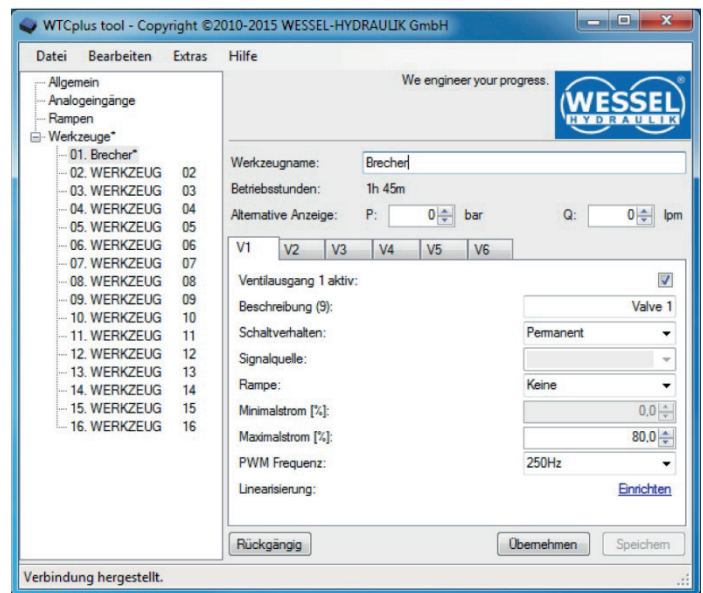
WTCplus tool - Copyright ©2010-2015 WESSEL-HYDRAULIK GmbH

Datei Bearbeiten Extras Hilfe

Allgemein
Analogeingänge
Rampen
Werkzeuge*
01. Brecher*
02. WERKZEUG 02
03. WERKZEUG 03
04. WERKZEUG 04
05. WERKZEUG 05
06. WERKZEUG 06
07. WERKZEUG 07
08. WERKZEUG 08
09. WERKZEUG 09
10. WERKZEUG 10
11. WERKZEUG 11
12. WERKZEUG 12
13. WERKZEUG 13
14. WERKZEUG 14
15. WERKZEUG 15
16. WERKZEUG 16

We engineer your progress.

WESSEL HYDRAULIK

Werkzeugname: Brecher
Betriebsstunden: 1h 45m
Alternative Anzeige: P: 0 bar Q: 0 lpm

V1 V2 V3 V4 V5 V6

| | |
|---|---|
| Ventilausgang 1 aktiv: | |
| Beschreibung (9): | Valve 1 |
| Schaltverhalten: | Permanent |
| Signalquelle: | |
| Rampe: | Keine |
| Minimalstrom [%]: | 0,0 |
| Maximalstrom [%]: | 80,0 |
| PWM Frequenz: | 250Hz |
| Linearisierung: | Einrichten |

Rückgängig Übernehmen Speichern

Verbindung hergestellt.